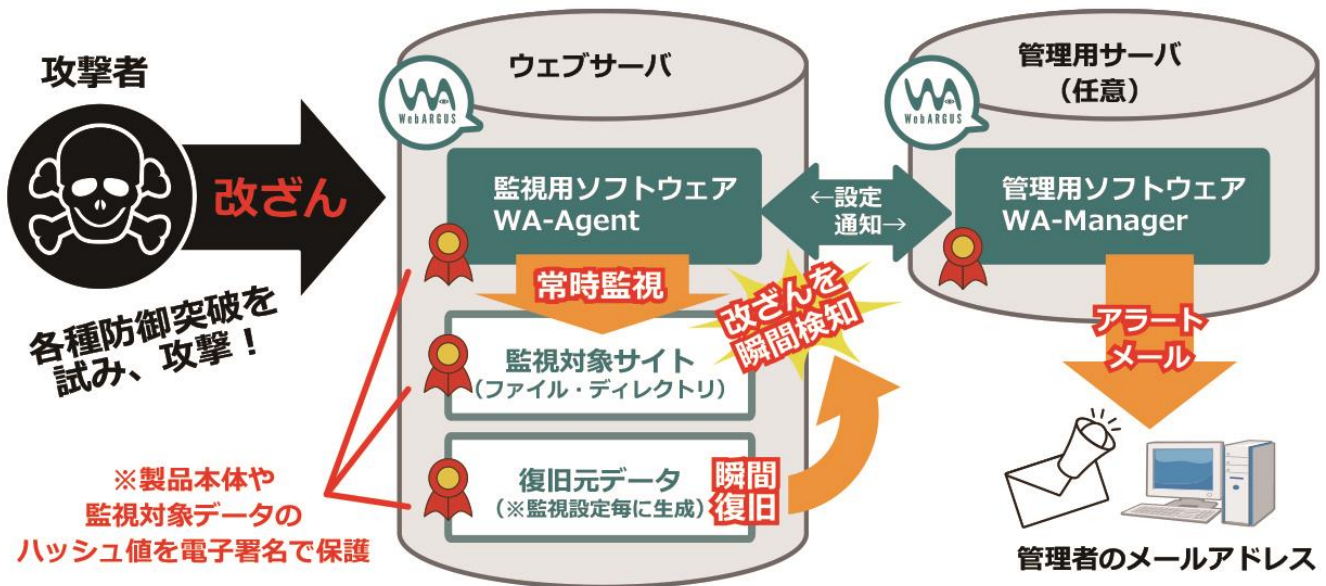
攻撃者

改ざん

各種防御突破を試み、攻撃！

ウェブサーバ

WebARGUS

監視用ソフトウェア
WA-Agent

常時監視

監視対象サイト
（ファイル・ディレクトリ）

復旧元データ
（※監視設定毎に生成）

瞬間復旧

改ざんを瞬間検知

←設定
通知→

管理用サーバ
（任意）

WebARGUS

管理用ソフトウェア
WA-Manager

アラートメール

※製品本体や
監視対象データの
ハッシュ値を電子署名で保護

管理者のメールアドレス